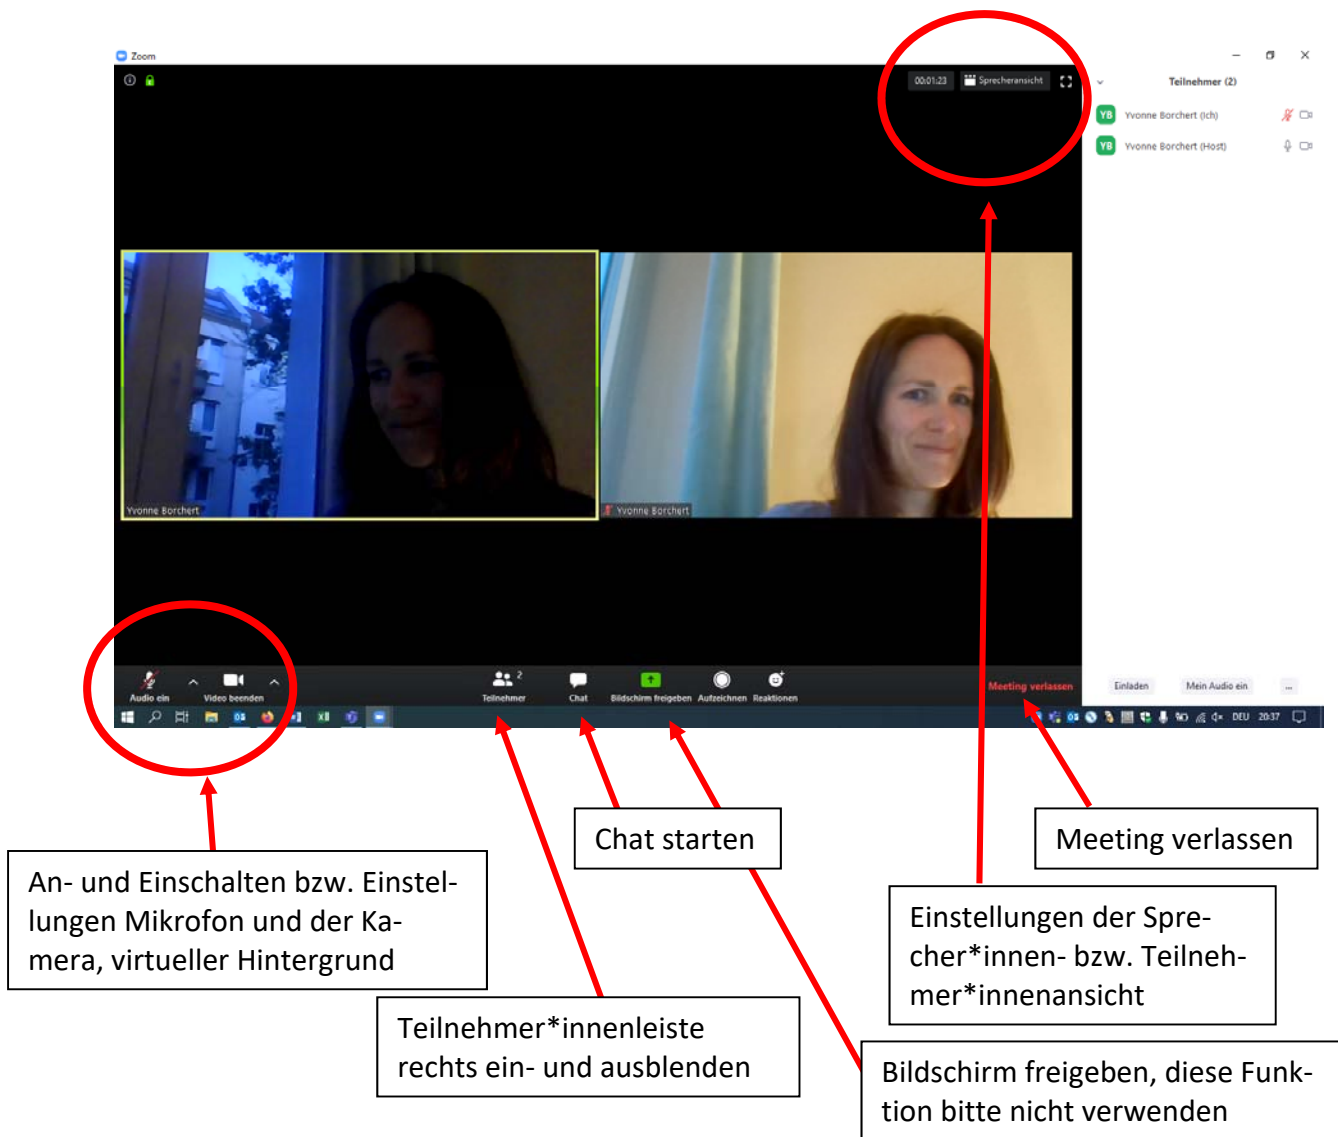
Zoom

00:01:23 Sprecheransicht

Teilnehmer (2)

YB Yvonne Borchert (Ich)

YB Yvonne Borchert (Host)

Yvonne Borchert

Yvonne Borchert

Audio ein

Video beenden

Teilnehmer 2

Chat

Bildschirm freigeben

Aufzeichnen

Reaktionen

Meeting verlassen

Einladen

Mein Audio ein

...

DEU 20:37

Chat starten

Meeting verlassen

An- und Einschalten bzw. Einstellungen Mikrofon und der Kamera, virtueller Hintergrund

Einstellungen der Sprecher*innen- bzw. Teilnehmer*innenansicht

Teilnehmer*innenleiste rechts ein- und ausblenden

Bildschirm freigeben, diese Funktion bitte nicht verwenden